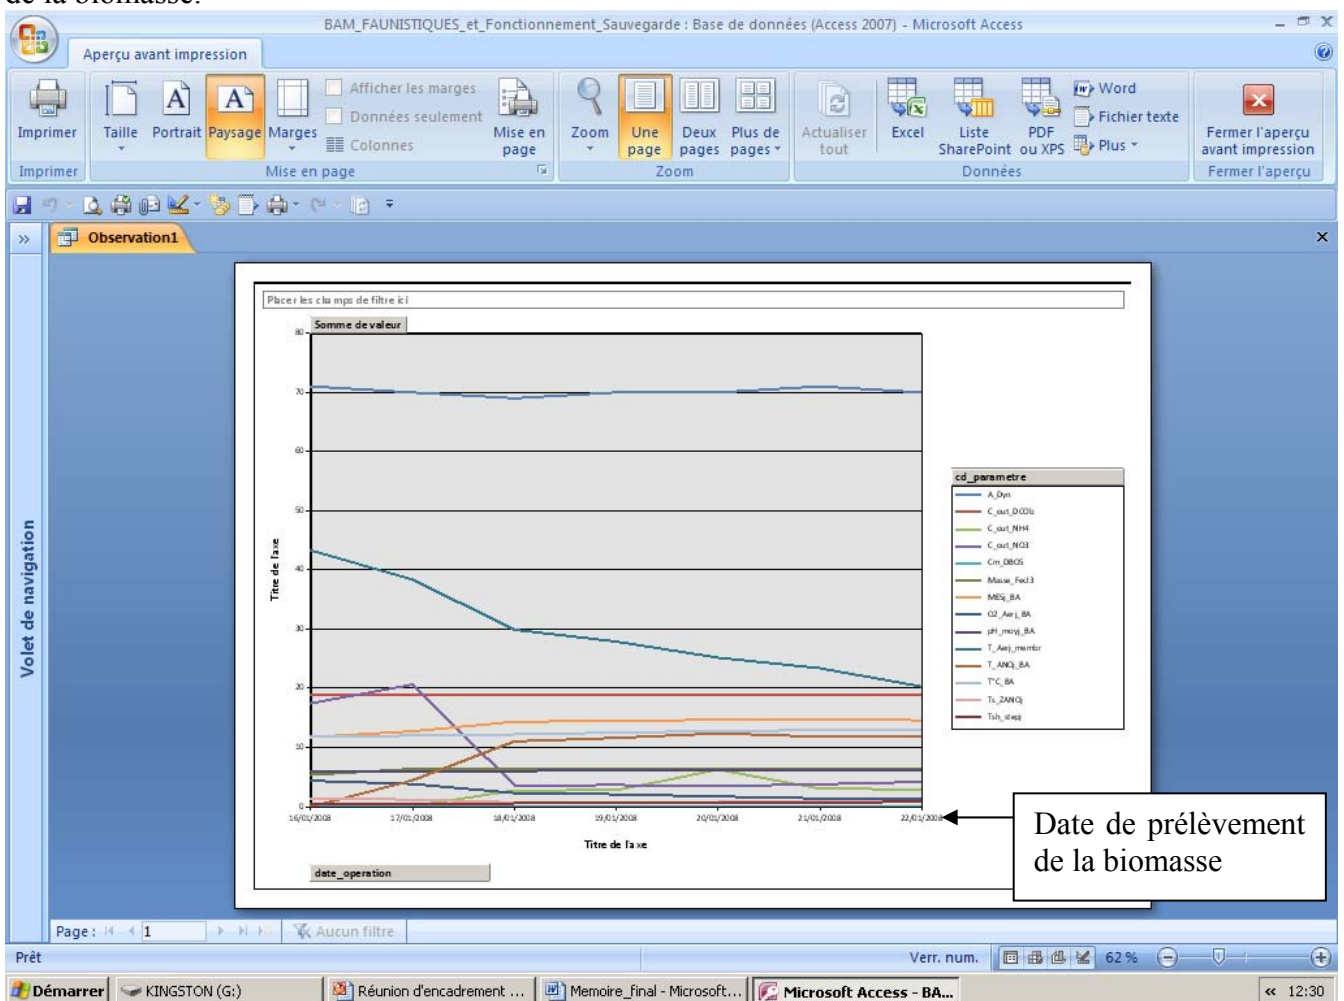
de la biomasse.

BAM_FAUNISTIQUES_et_Fonctionnement_Sauvegarde : Base de données (Access 2007) - Microsoft Access

Aperçu avant impression

Imprimer
Taille
Portrait
Paysage
Marges
Afficher les marges
Données seulement
Colonnes
Mise en page
Zoom
Une page
Deux pages
Plus de pages
Actualiser tout
Excel
Liste SharePoint
PDF ou XPS
Word
Fichier texte
Plus
Fermer l'aperçu avant impression

Imprimer
Mise en page
Zoom
Données
Fermer l'aperçu

Observation1

Volet de navigation

Placer les champs de filtre ici

Somme de valeur

80
70
60
50
40
30
20
10
0

Titre de l'axe

cd_parametre
A_Dyn
C_out_DCO
C_out_NH4
C_out_NO3
Cm_DBO5
Masse_FeCl3
MES_BA
O2_Aer_BA
pH_moy_BA
T_Aer_membr
T_ANO_BA
T°C_BA
Ts_ZANO
Tsh_steq

16/01/2008
17/01/2008
18/01/2008
19/01/2008
20/01/2008
21/01/2008
22/01/2008

Titre de l'axe

date_operation

Date de prélèvement de la biomasse

Page : 1
Aucun filtre

Prêt
Verr. num.
62 %

Démarrer
KINGSTON (G:)
Réunion d'encadrement ...
Memoire_final - Microsoft...
Microsoft Access - BA...
12:30